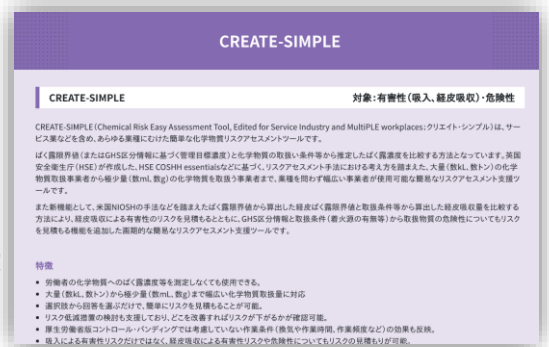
CREATE-SIMPLE

CREATE-SIMPLE

対象：有害性（吸入、経皮吸収）・危険性

CREATE-SIMPLE (Chemical Risk Easy Assessment Tool, Edited for Service Industry and MultiPLE workplaces; クリエイト・シンプル）は、サービス業などを含め、あらゆる業種にむけた簡単な化学物質リスクアセスメントツールです。

ばく露限界値（またはGHS区分情報に基づく管理目標濃度）と化学物質の取扱い条件等から推定したばく露濃度を比較する方法となっています。英国安全衛生庁（HSE）が作成した、HSE COSHH essentialsなどに基づく、リスクアセスメント手法における考え方を踏まえた、大量（数kL、数トン）の化学物質取扱事業者から極少量（数mL、数g）の化学物質を取扱う事業者まで、業種を問わず幅広い事業者が使用可能な簡易なリスクアセスメント支援ツールです。

また新機能として、米国NIOSHの手法などを踏まえたばく露限界値から算出した経皮ばく露限界値と取扱条件等から算出した経皮吸収量を比較する方法により、経皮吸収による有害性のリスクを見積もるとともに、GHS区分情報と取扱条件（着火源の有無等）から取扱物質の危険性についてもリスクを見積もる機能を追加した画期的な簡易なリスクアセスメント支援ツールです。

特徴
• 労働者の化学物質へのばく露濃度を測定しなくても使用できる。
• 大量（数kL、数トン）から極少量（数mL、数g）まで幅広い化学物質取扱量に対応
• 選択肢から回答を選ぶだけで、簡単にリスクを見積もることが可能。
• リスク低減措置の検討も実施しており、どこを改善すればリスクが下がるかが確認可能。
• 厚生労働省版コントロール・バンディングでは考慮していない作業条件（換気や作業時間、作業頻度など）の効果も反映。
• 吸入による有害性リスクだけではなく、経皮吸収による有害性リスクや危険性についてもリスクの見積もりが可能。